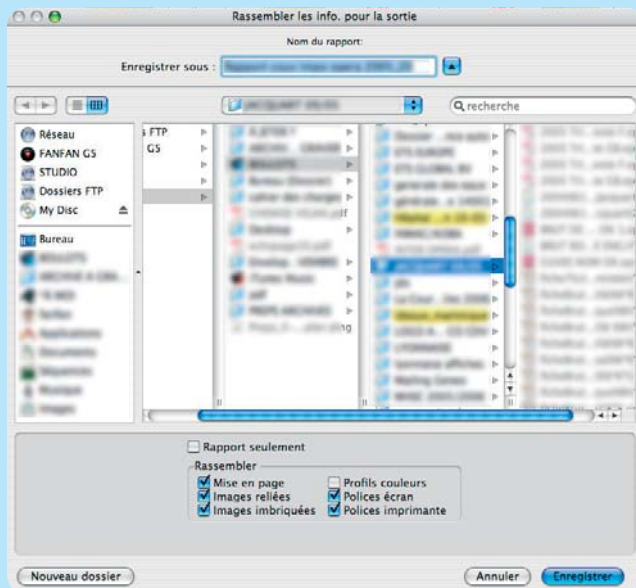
Rassembler les info. pour la sortie

Nom du rapport:

Enregistrer sous : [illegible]

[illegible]

recherche

Réseau
FANFAN G5
STUDIO
Dossiers FTP
My Disc
Bureau

s FTP
G5

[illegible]

Rapport seulement

Rassembler
Mise en page
Images reliées
Images imbriquées
Profils couleurs
Polices écran
Polices imprimante

Nouveau dossier

Annuler
Enregistrer